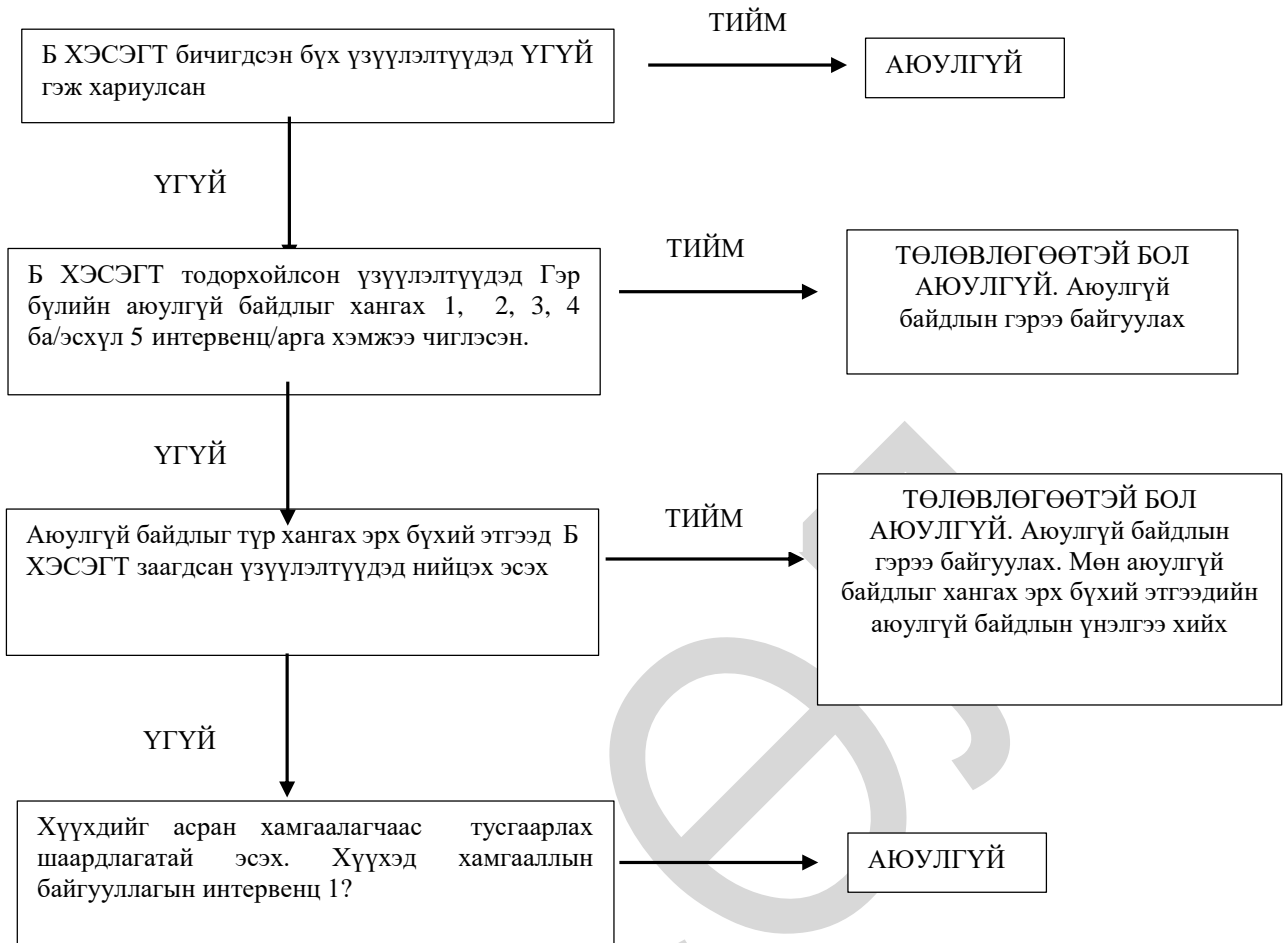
Б ХЭСЭГТ бичигдсэн бүх үзүүлэлтүүдэд ҮГҮЙ гэж хариулсан

ТИЙМ

АЮУЛГҮЙ

ҮГҮЙ

Б ХЭСЭГТ тодорхойлсон үзүүлэлтүүдэд Гэр бүлийн аюулгүй байдлыг хангах 1, 2, 3, 4 ба/эсхүл 5 интервенц/арга хэмжээ чиглэсэн.

ТИЙМ

ТӨЛӨВЛӨГӨӨТЭЙ БОЛ АЮУЛГҮЙ. Аюулгүй байдлын гэрээ байгуулах

ҮГҮЙ

Аюулгүй байдлыг түр хангах эрх бүхий этгээд Б ХЭСЭГТ заагдсан үзүүлэлтүүдэд нийцэх эсэх

ТИЙМ

ТӨЛӨВЛӨГӨӨТЭЙ БОЛ АЮУЛГҮЙ. Аюулгүй байдлын гэрээ байгуулах. Мөн аюулгүй байдлыг хангах эрх бүхий этгээдийн аюулгүй байдлын үнэлгээ хийх

ҮГҮЙ

Хүүхдийг асран хамгаалагчаас тусгаарлах шаардлагатай эсэх. Хүүхэд хамгааллын байгууллагын интервенц 1?

АЮУЛГҮЙ